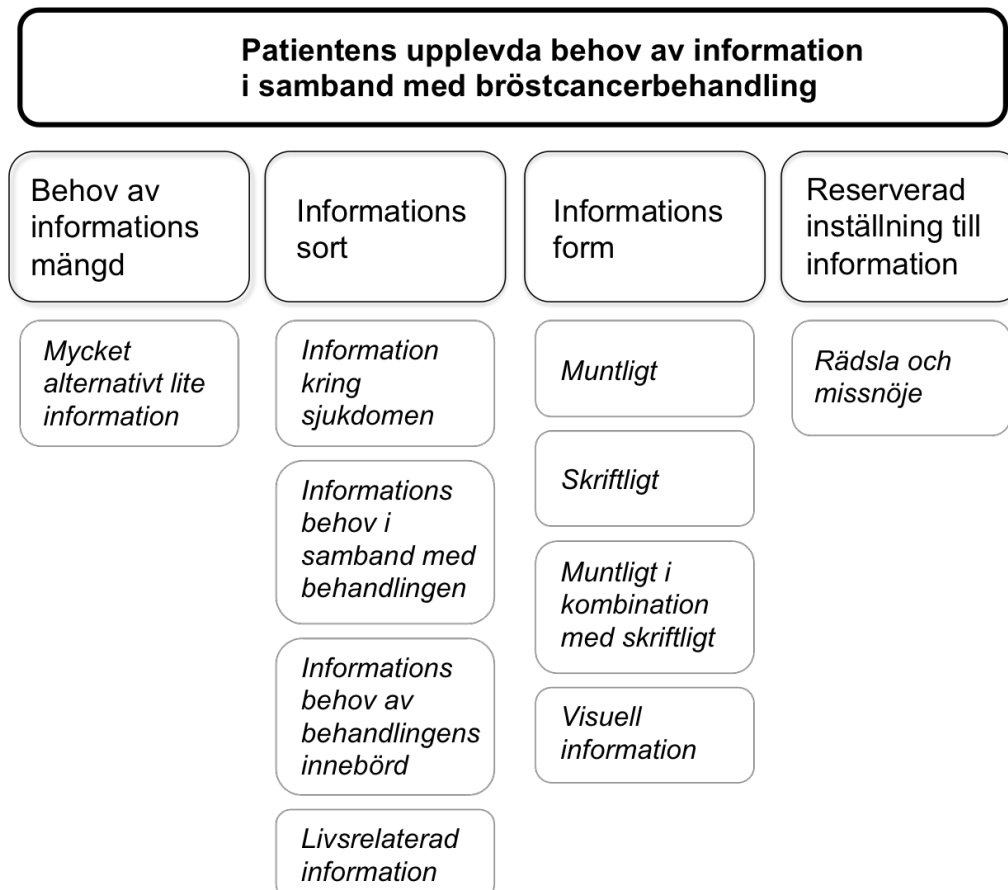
**Patientens upplevda behov av information i samband med bröstcancerbehandling**

Behov av informations mängd

*Mycket alternativt lite information*

Informations sort

*Information kring sjukdomen*

*Informations behov i samband med behandlingen*

*Informations behov av behandlingens innebörd*

*Livsrelaterad information*

Informations form

*Muntligt*

*Skriftligt*

*Muntligt i kombination med skriftligt*

*Visuell information*

Reserverad inställning till information

*Rädsla och missnöje*